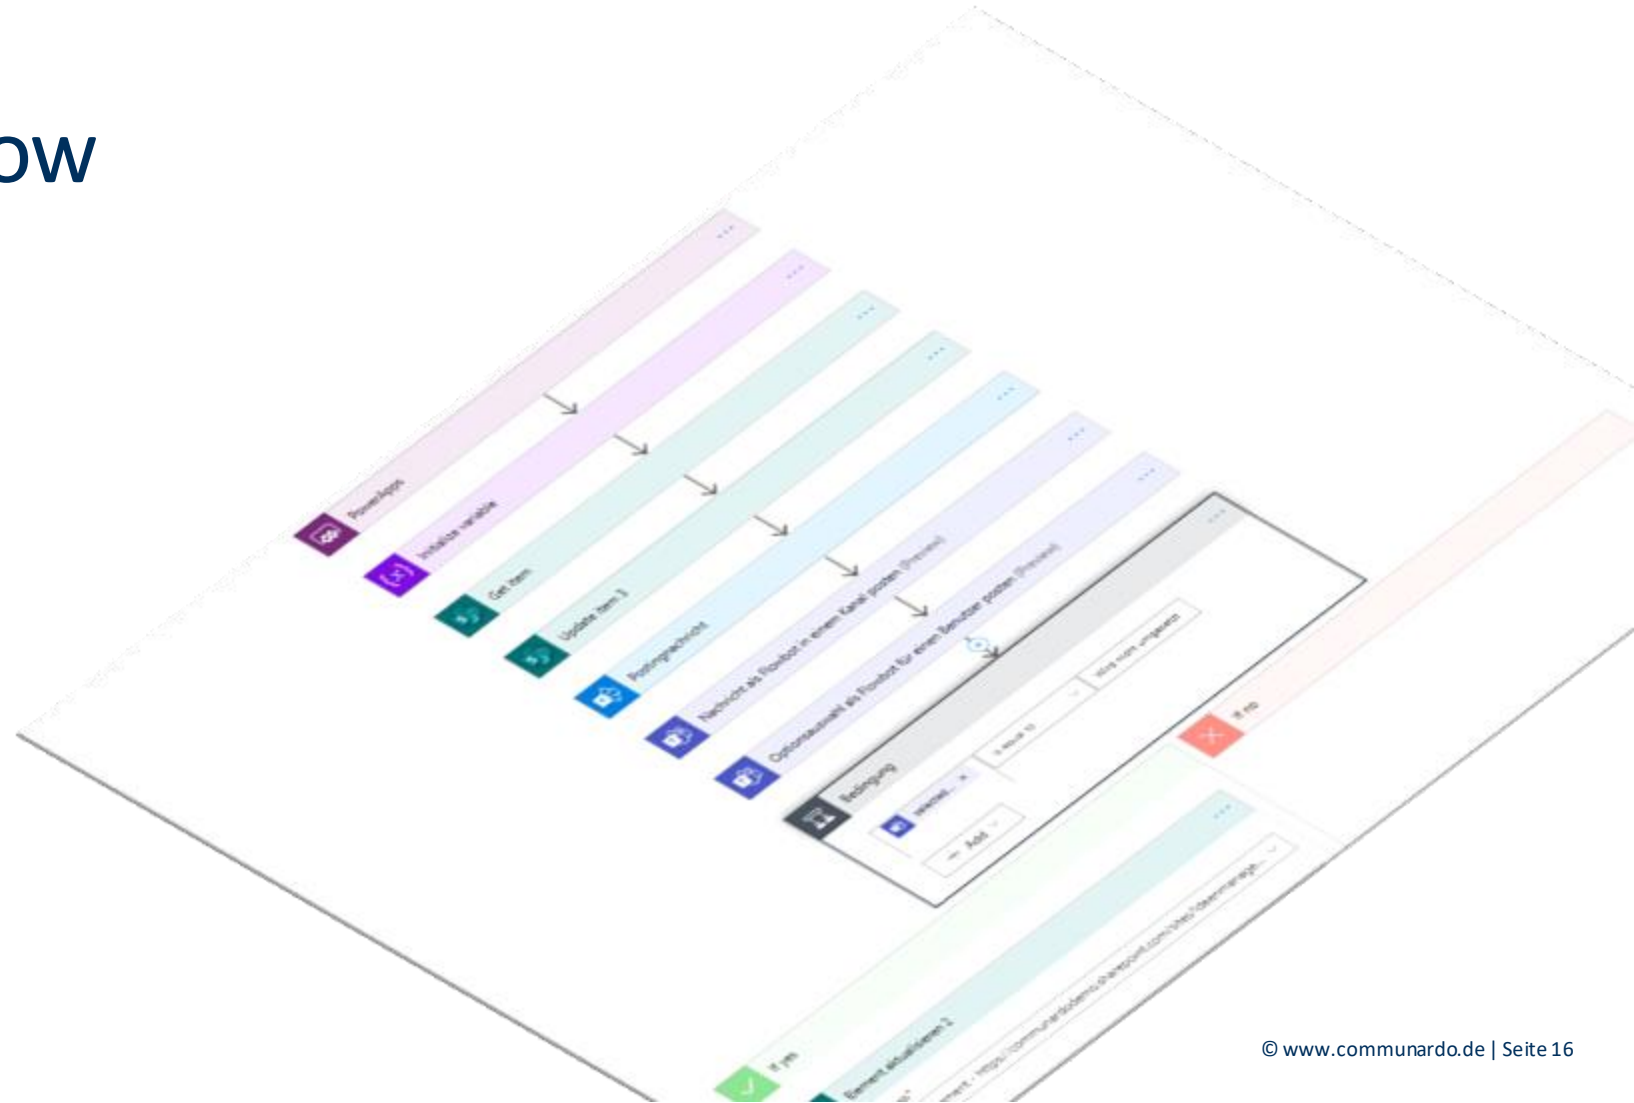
ow

PowerApps

Initialize variable

Get item

Update item 3

Postingnachricht

Nachricht als Flowbot in einem Kanal posten (Preview)

Optionsauswahl als Flowbot für einen Benutzer posten (Preview)

Bedingung

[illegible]

is equal to

Wie wird umgesetzt

+ Add

If no

If yes

Element aktualisieren 2

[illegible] https://communardodemo.sharepoint.com/sites/teammanage...

© www.communardo.de | Seite 16